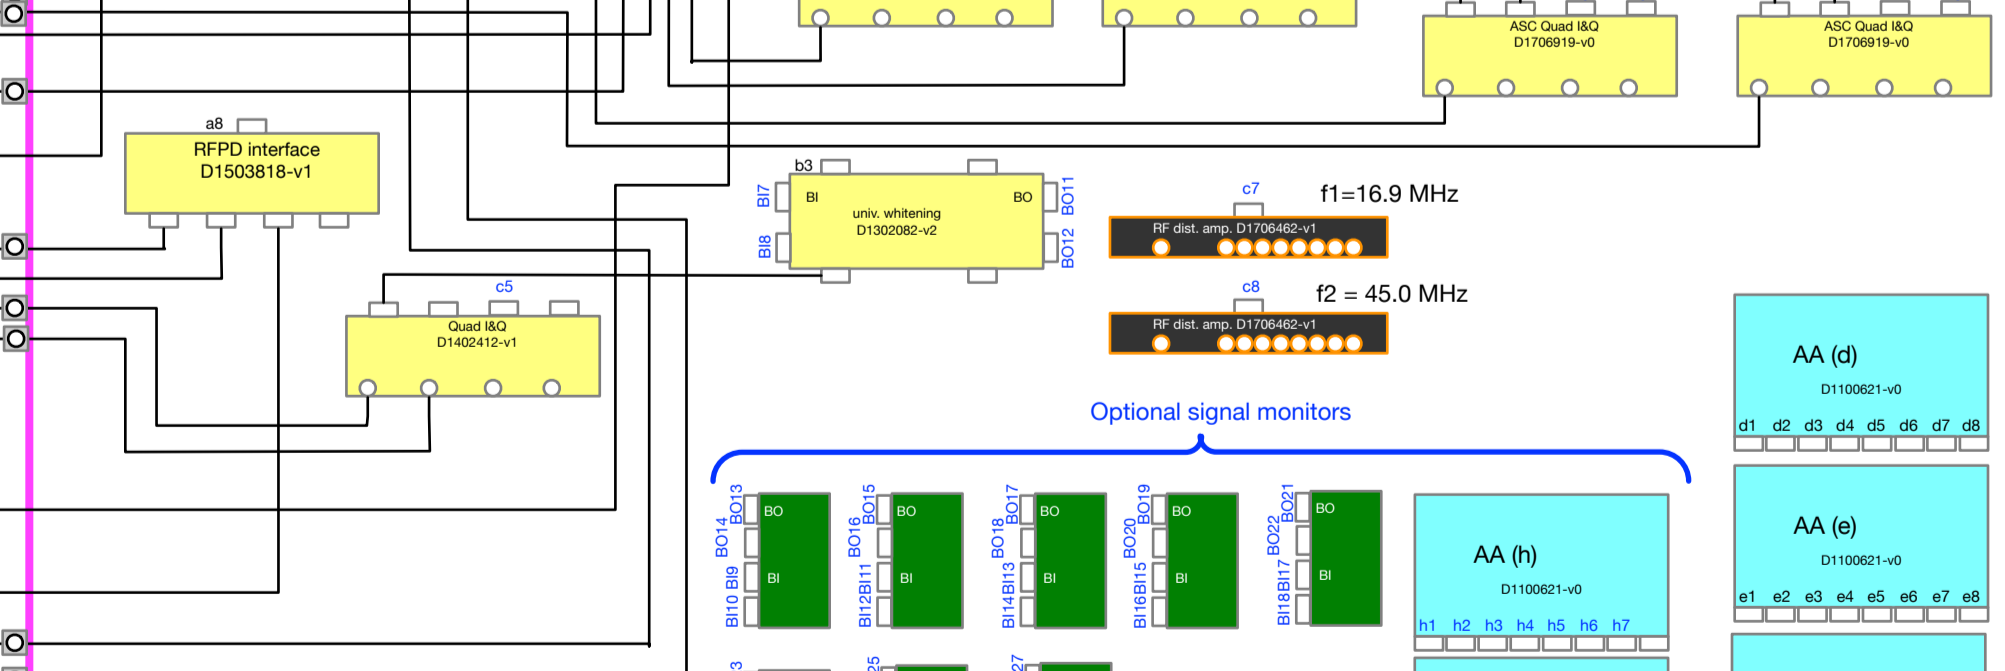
ASC Quad I&Q
D1706919-v0

ASC Quad I&Q
D1706919-v0

a8
RFPD interface
D1503818-v1

b3
BI7
BI
BO
BO11
univ. whitening
D1302082-v2
BI8
BO12

c7
f1=16.9 MHz
RF dist. amp. D1706462-v1

c8
f2 = 45.0 MHz
RF dist. amp. D1706462-v1

c5
Quad I&Q
D1402412-v1

AA (d)
D1100621-v0
d1 d2 d3 d4 d5 d6 d7 d8

Optional signal monitors

BO13
BO14
BO
BI
BI10 BI9

BO15
BO16
BO
BI
BI12BI11

BO17
BO18
BO
BI
BI14BI13

BO19
BO20
BO
BI
BI16BI15

BO21
BO22
BO
BI
BI18BI17

AA (h)
D1100621-v0
h1 h2 h3 h4 h5 h6 h7

AA (e)
D1100621-v0
e1 e2 e3 e4 e5 e6 e7 e8

3
25
27